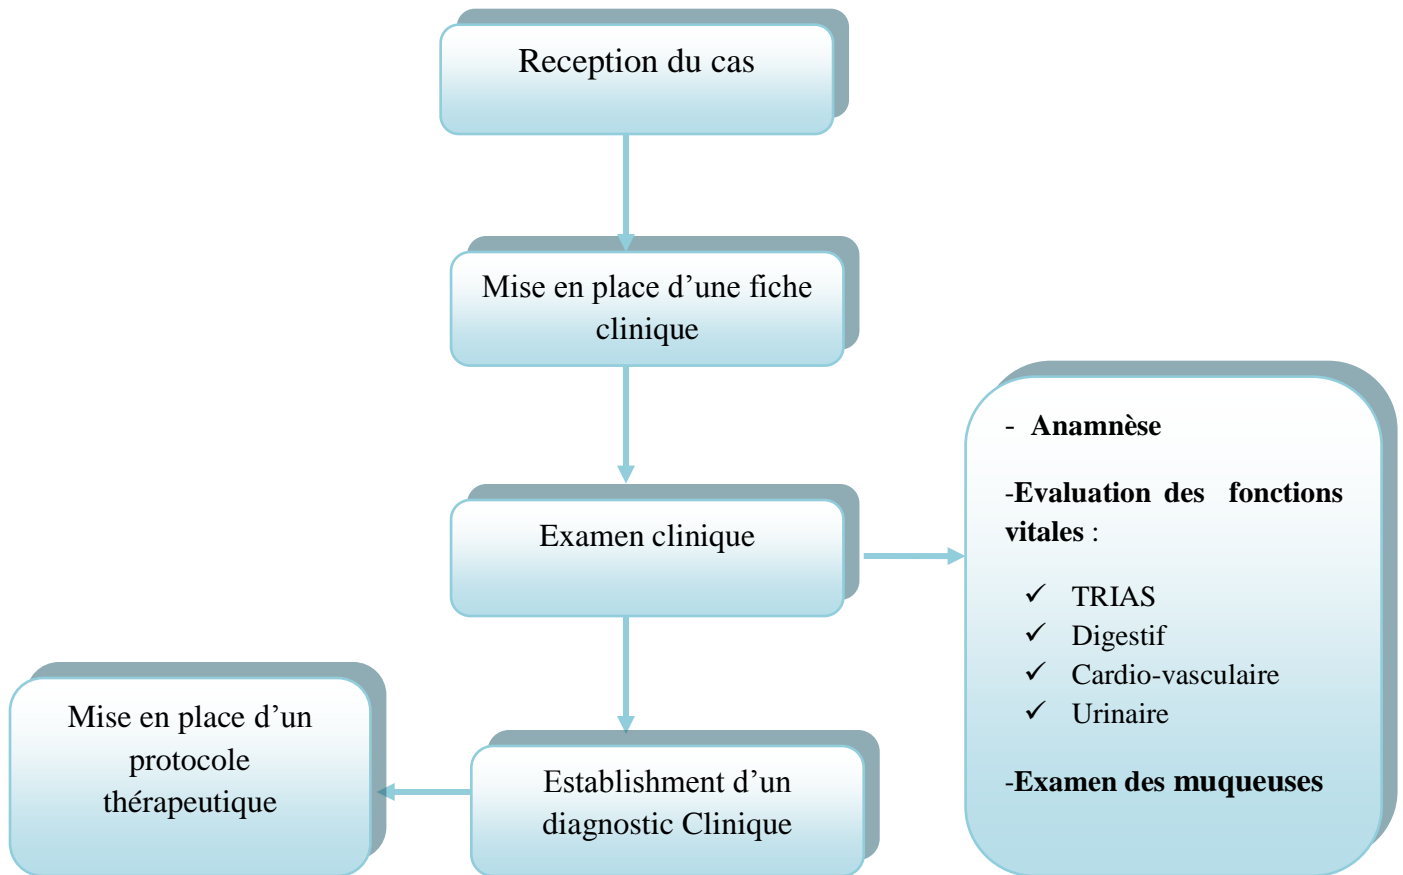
Reception du cas

Mise en place d’une fiche clinique

Examen clinique

- Anamnèse

-Evaluation des fonctions vitales :

✓ TRIAS
✓ Digestif
✓ Cardio-vasculaire
✓ Urinaire

-Examen des muqueuses

Establishment d’un diagnostic Clinique

Mise en place d’un protocole thérapeutique